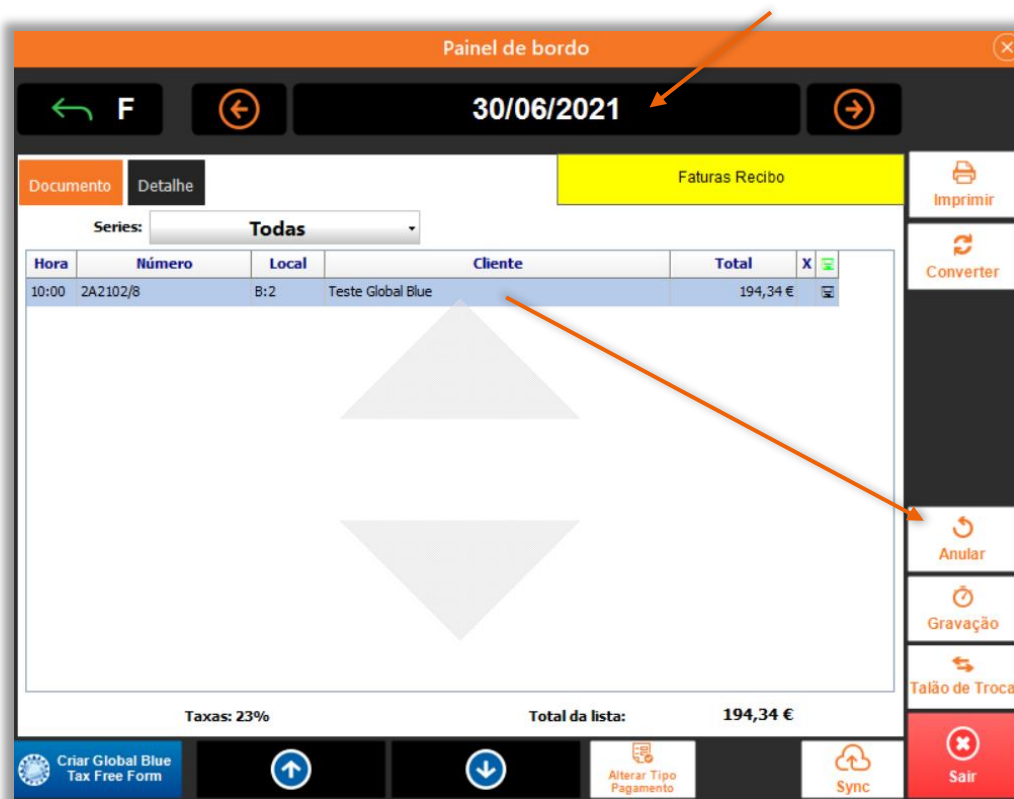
Painel de bordo

F

30/06/2021

Documento

Detalhe

Faturas Recibo

Series: Todas

| Hora | Número | Local | Cliente | Total | X |
|---|---|---|---|---|---|
| 10:00 | 2A2102/8 | B:2 | Teste Global Blue | 194,34 € | |

Imprimir

Converter

Anular

Gravação

Talão de Troca

Taxas: 23%

Total da lista: 194,34 €

Criar Global Blue Tax Free Form

Alterar Tipo Pagamento

Sync

Sair